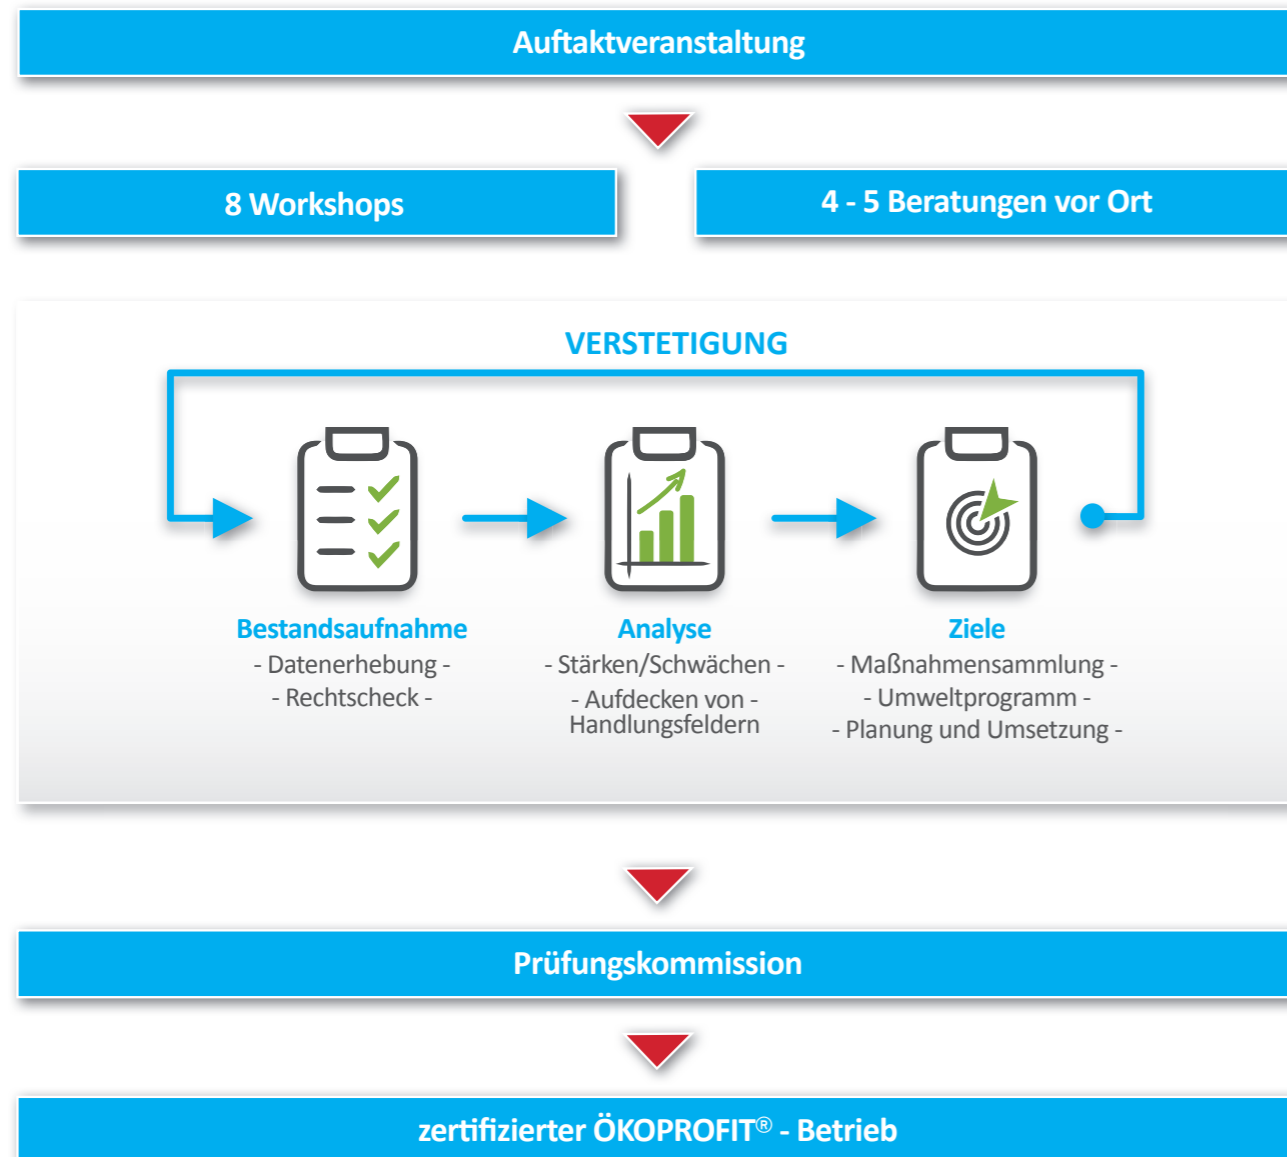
Auftaktveranstaltung

8 Workshops

4 - 5 Beratungen vor Ort

VERSTETIGUNG

Bestandsaufnahme
- Datenerhebung -
- Rechtscheck -

Analyse
- Stärken/Schwächen -
- Aufdecken von - Handlungsfeldern

Ziele
- Maßnahmensammlung -
- Umweltprogramm -
- Planung und Umsetzung -

Prüfungskommission

zertifizierter ÖKOPROFIT® - Betrieb